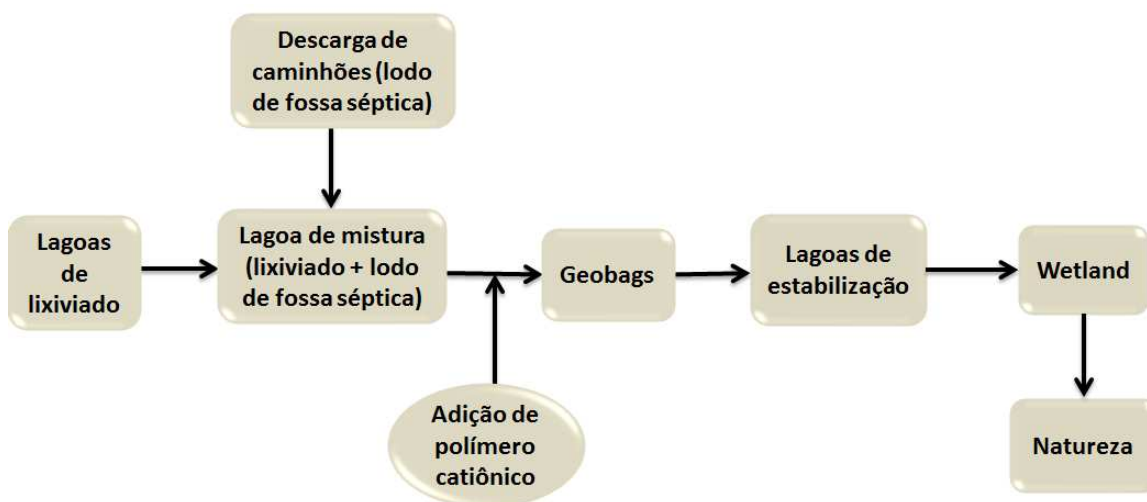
Descarga de caminhões (lodo de fossa séptica)

Lagoas de lixiviado

Lagoa de mistura (lixiviado + lodo de fossa séptica)

Geobags

Lagoas de estabilização

Wetland

Adição de polímero catiônico

Natureza